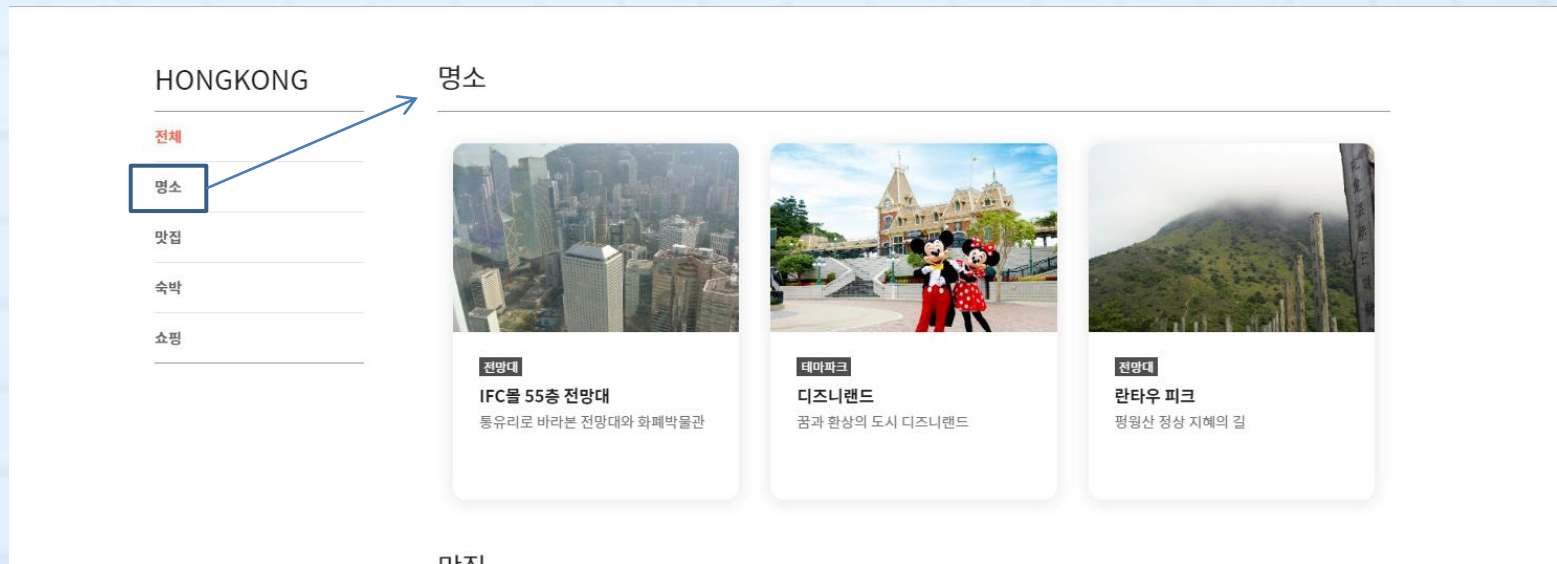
HONGKONG

전체

명소

맛집

숙박

쇼핑

명소

전망대
IFC몰 55층 전망대
통유리로 바라본 전망대와 화폐박물관

테마파크
디즈니랜드
꿈과 환상의 도시 디즈니랜드

전망대
란타우 피크
펑웡산 정상 지혜의 길

맛집